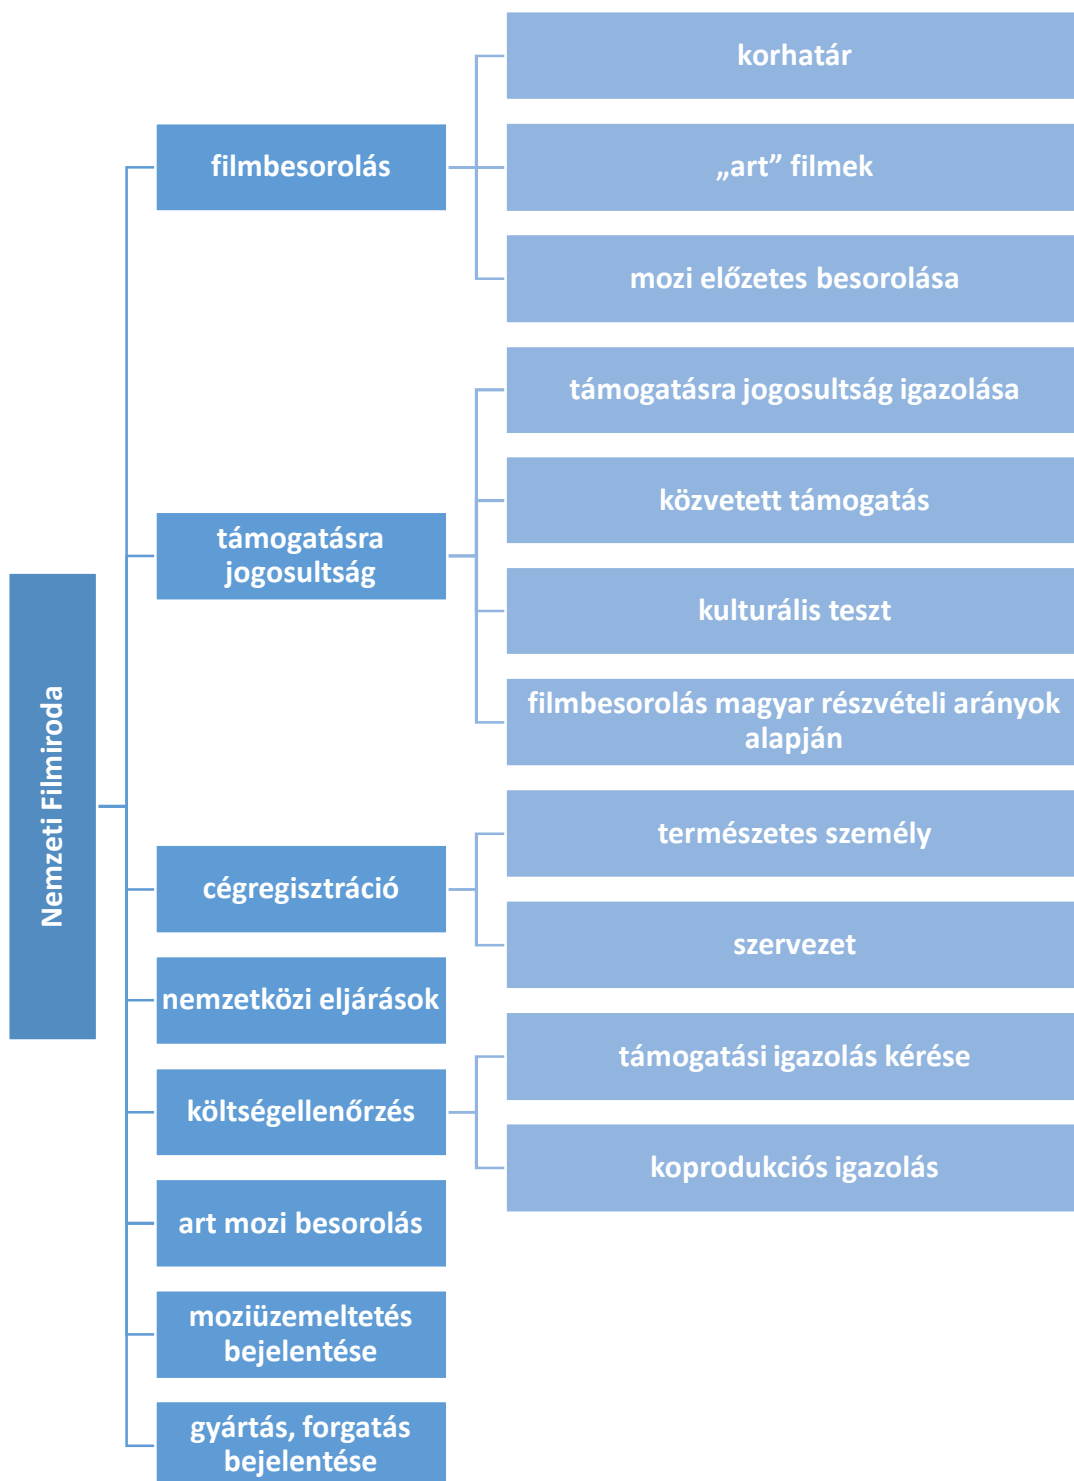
Nemzeti Filmiroda

filmbesorolás

korhatár

„art” filmek

mozi előzetes besorolása

támogatásra jogosultság

támogatásra jogosultság igazolása

közvetett támogatás

kulturális teszt

filmbesorolás magyar részvételi arányok alapján

cégregisztráció

természetes személy

szervezet

nemzetközi eljárások

költségellenőrzés

támogatási igazolás kérése

koprodukciós igazolás

art mozi besorolás

moziüzemeltetés bejelentése

gyártás, forgatás bejelentése